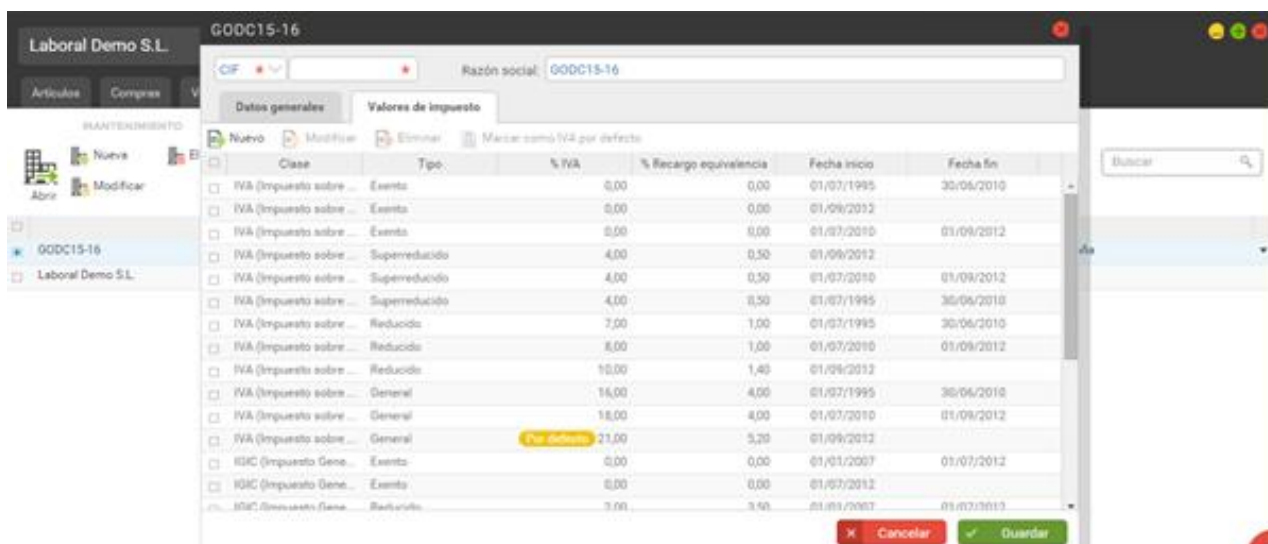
Laboral Demo S.L.

Artículos Compras V

MANTENIMIENTO

Nueva

Modificar

Abrir

GODC15-16

Laboral Demo S.L.

Buscar

GODC15-16

CIF

Razón social: GODC15-16

Datos generales

Valores de impuesto

Nuevo Modificar Eliminar Marcar como IVA por defecto

| Clase | Tipo | % IVA | % Recargo equivalencia | Fecha inicio | Fecha fin |
|---|---|---|---|---|---|
| IVA (Impuesto sobre ... | Exento | 0,00 | 0,00 | 01/07/1995 | 30/06/2010 |
| IVA (Impuesto sobre ... | Exento | 0,00 | 0,00 | 01/09/2012 | |
| IVA (Impuesto sobre ... | Exento | 0,00 | 0,00 | 01/07/2010 | 01/09/2012 |
| IVA (Impuesto sobre ... | Superreducido | 4,00 | 0,50 | 01/09/2012 | |
| IVA (Impuesto sobre ... | Superreducido | 4,00 | 0,50 | 01/07/2010 | 01/09/2012 |
| IVA (Impuesto sobre ... | Superreducido | 4,00 | 0,50 | 01/07/1995 | 30/06/2010 |
| IVA (Impuesto sobre ... | Reducido | 7,00 | 1,00 | 01/07/1995 | 30/06/2010 |
| IVA (Impuesto sobre ... | Reducido | 8,00 | 1,00 | 01/07/2010 | 01/09/2012 |
| IVA (Impuesto sobre ... | Reducido | 10,00 | 1,40 | 01/09/2012 | |
| IVA (Impuesto sobre ... | General | 16,00 | 4,00 | 01/07/1995 | 30/06/2010 |
| IVA (Impuesto sobre ... | General | 18,00 | 4,00 | 01/07/2010 | 01/09/2012 |
| IVA (Impuesto sobre ... | General | Por defecto 21,00 | 5,20 | 01/09/2012 | |
| IGIC (Impuesto Gene... | Exento | 0,00 | 0,00 | 01/01/2007 | 01/07/2012 |
| IGIC (Impuesto Gene... | Exento | 0,00 | 0,00 | 01/07/2012 | |
| IGIC (Impuesto Gene... | Reducido | 2,00 | 3,50 | 01/01/2007 | 01/07/2012 |

Cancelar

Guardar